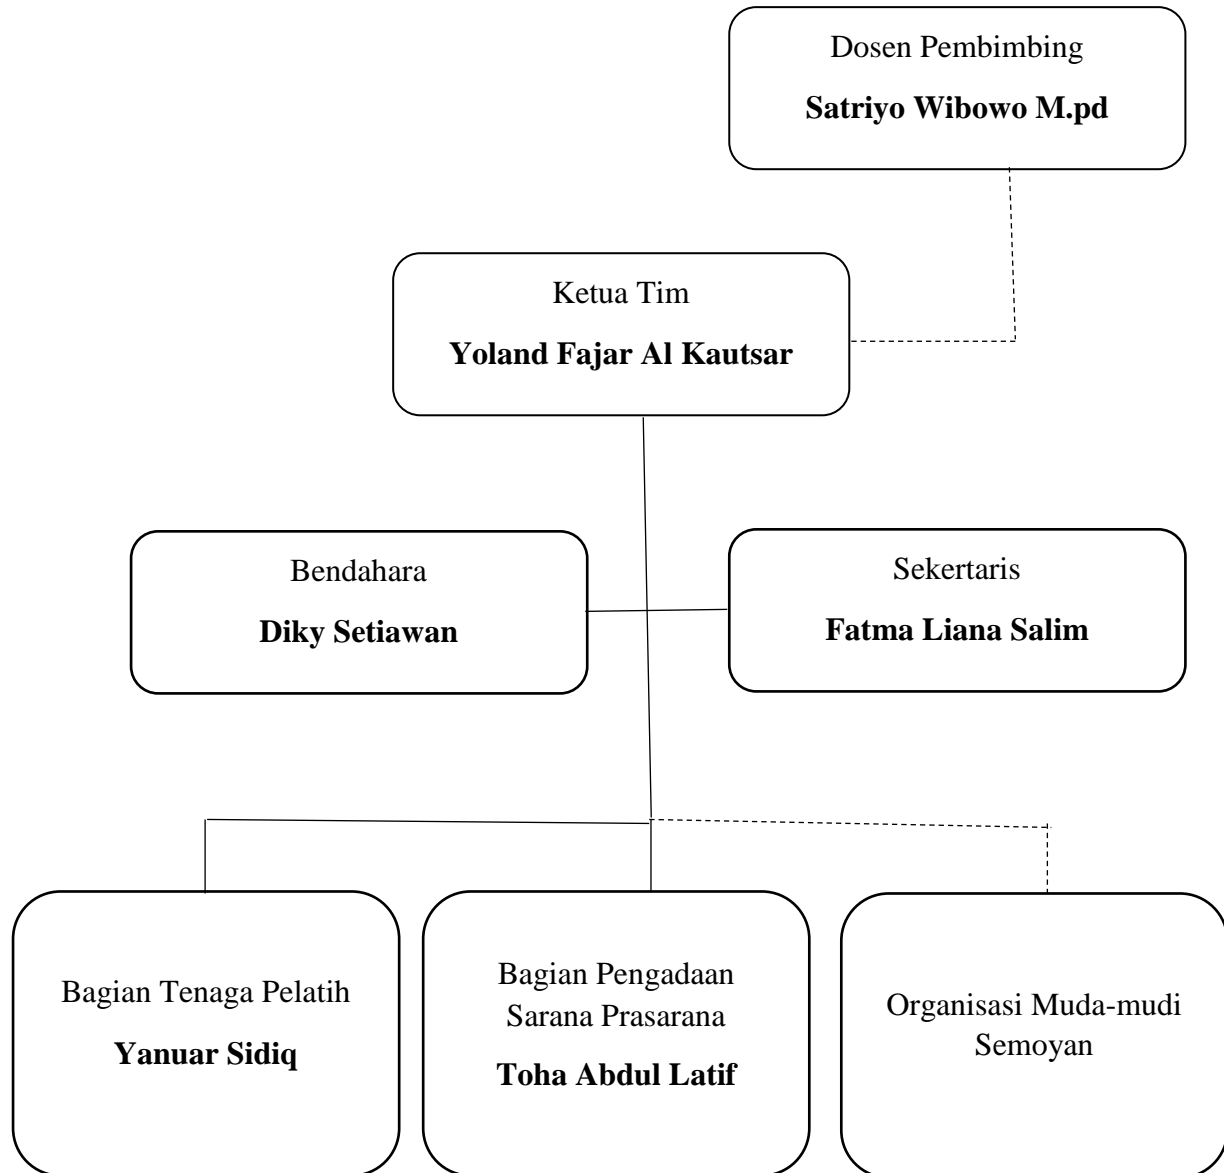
Dosen Pembimbing

**Satriyo Wibowo M.pd**

Ketua Tim

**Yoland Fajar Al Kautsar**

Bendahara

**Diky Setiawan**

Sekertaris

**Fatma Liana Salim**

Bagian Tenaga Pelatih

**Yanuar Sidiq**

Bagian Pengadaan Sarana Prasarana

**Toha Abdul Latif**

Organisasi Muda-mudi Semoyan